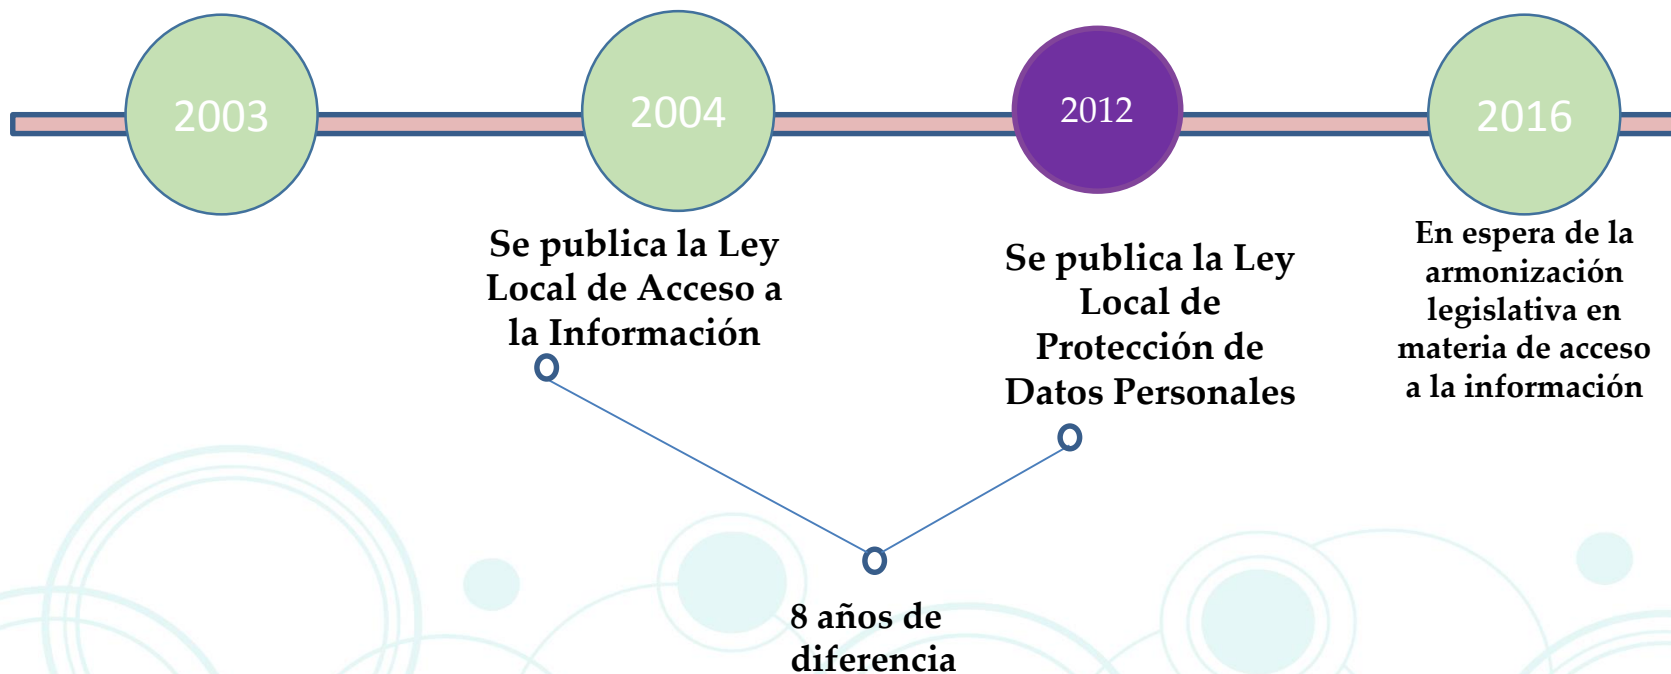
2003

2004

2012

2016

Se publica la Ley Local de Acceso a la Información

Se publica la Ley Local de Protección de Datos Personales

En espera de la armonización legislativa en materia de acceso a la información

8 años de diferencia